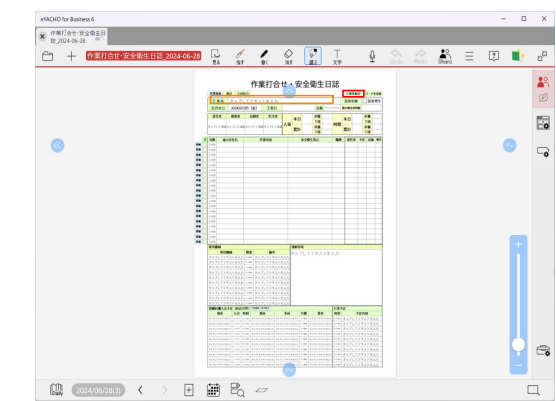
eYACHO for Business 6

作業打合せ・安全衛生日誌_2024-06-28

作業打合せ・安全衛生日誌_2024-06-28

見る
指す
書く
消す
選ぶ
文字
Undo
Redo
Share

作業打合せ・安全衛生日誌

タップしてテキストを入力

2024/06/28(3)

2024/06/28(3)

Daily